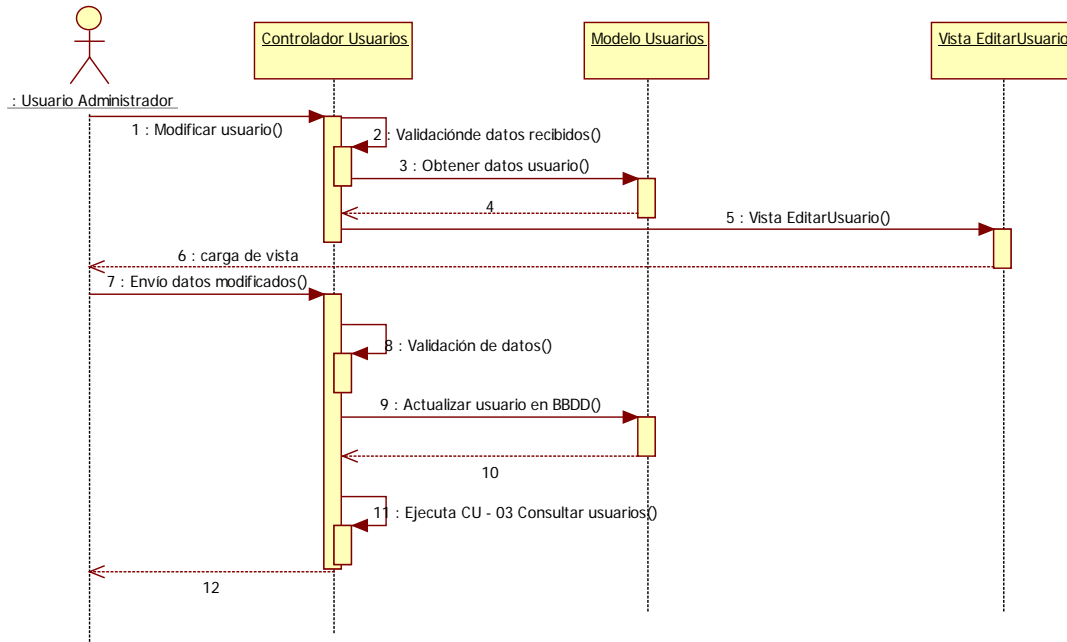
: Usuario Administrador

Controlador Usuarios

Modelo Usuarios

Vista EditarUsuario

1 : Modificar usuario()

2 : Validaciónde datos recibidos()

3 : Obtener datos usuario()

4

5 : Vista EditarUsuario()

6 : carga de vista

7 : Envío datos modificados()

8 : Validación de datos()

9 : Actualizar usuario en BBDD()

10

11 : Ejecuta CU - 03 Consultar usuarios()

12